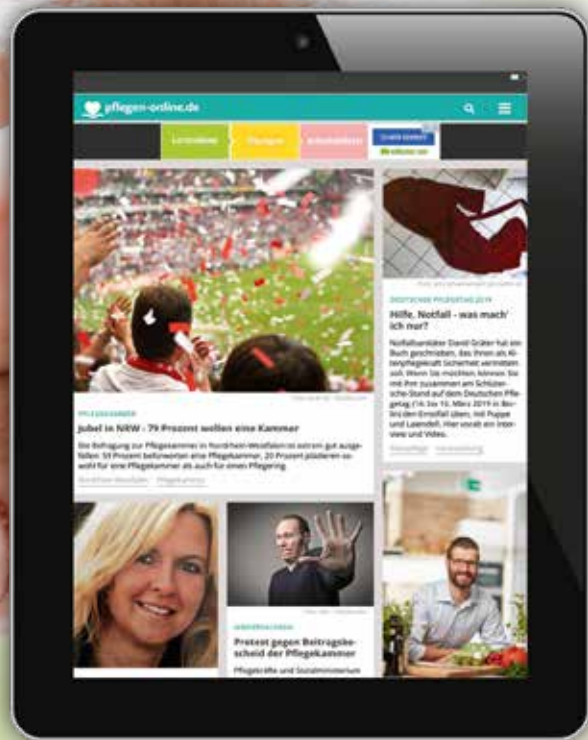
pflegen-online.de

PFLEGEKAMMER

Jubel in NRW – 79 Prozent wollen eine Kammer

Die Befragung zur Pflegekammer in Nordrhein-Westfalen ist extrem gut ausgefallen: 59 Prozent befürworten eine Pflegekammer, 20 Prozent plädieren sowohl für eine Pflegekammer als auch für einen Pflegering.

Nordrhein-Westfalen Pflegekammer

DEUTSCHER PFLEGETAG 2019

Hilfe, Notfall – was mach' ich nur?

Notfallsanitäter David Gräter hat ein Buch geschrieben, das Ihnen als Altenpflegekraft Sicherheit vermitteln soll. Wenn Sie möchten, können Sie mit ihm zusammen am Schlüterschen Stand auf dem Deutschen Pflegetag (14. bis 16. März 2019 in Berlin) den Ernstfall üben, mit Puppe und Laerdell. Hier vorab ein Interview und Video.

Notaufnahme Veranstaltung

NIEDERSACHSEN

Protest gegen Beitragsbescheid der Pflegekammer

Pflegekräfte und Sozialministerium